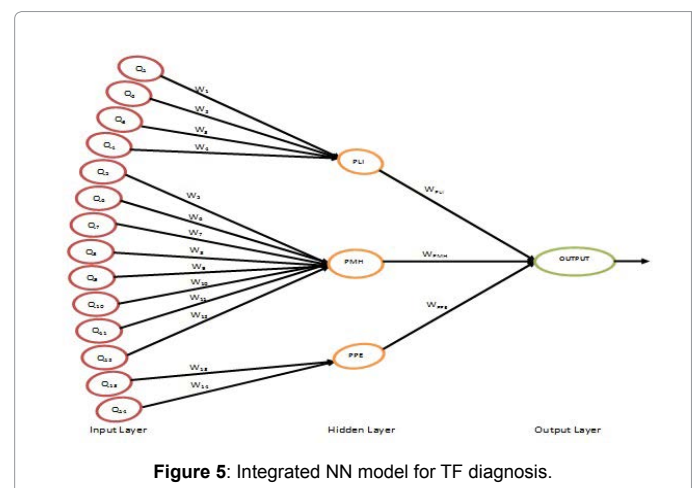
$Q_1$

$Q_2$

$Q_3$

$Q_4$

$Q_5$

$Q_6$

$Q_7$

$Q_8$

$Q_9$

$Q_{10}$

$Q_{11}$

$Q_{12}$

$Q_{13}$

$Q_{14}$

$W_1$

$W_2$

$W_3$

$W_4$

$W_5$

$W_6$

$W_7$

$W_8$

$W_9$

$W_{10}$

$W_{11}$

$W_{12}$

$W_{13}$

$W_{14}$

PLI

PMH

PPE

$W_{PLI}$

$W_{PMH}$

$W_{PPE}$

OUTPUT

Input Layer

Hidden Layer

Output Layer

**Figure 5**: Integrated NN model for TF diagnosis.